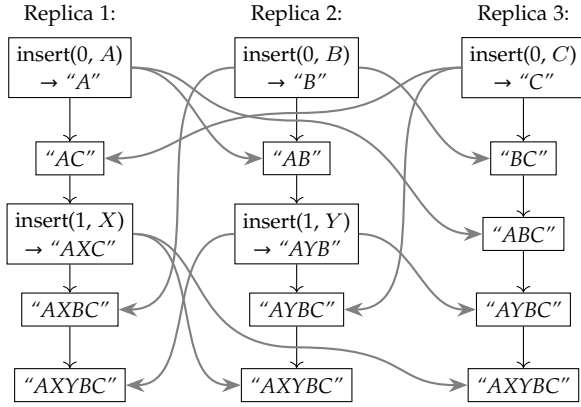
Replica 1:

Replica 2:

Replica 3:

insert(0, $A$) → “$A$”

insert(0, $B$) → “$B$”

insert(0, $C$) → “$C$”

“$AC$”

“$AB$”

“$BC$”

insert(1, $X$) → “$AXC$”

insert(1, $Y$) → “$AYB$”

“$ABC$”

“$AXBC$”

“$AYBC$”

“$AYBC$”

“$AXYBC$”

“$AXYBC$”

“$AXYBC$”